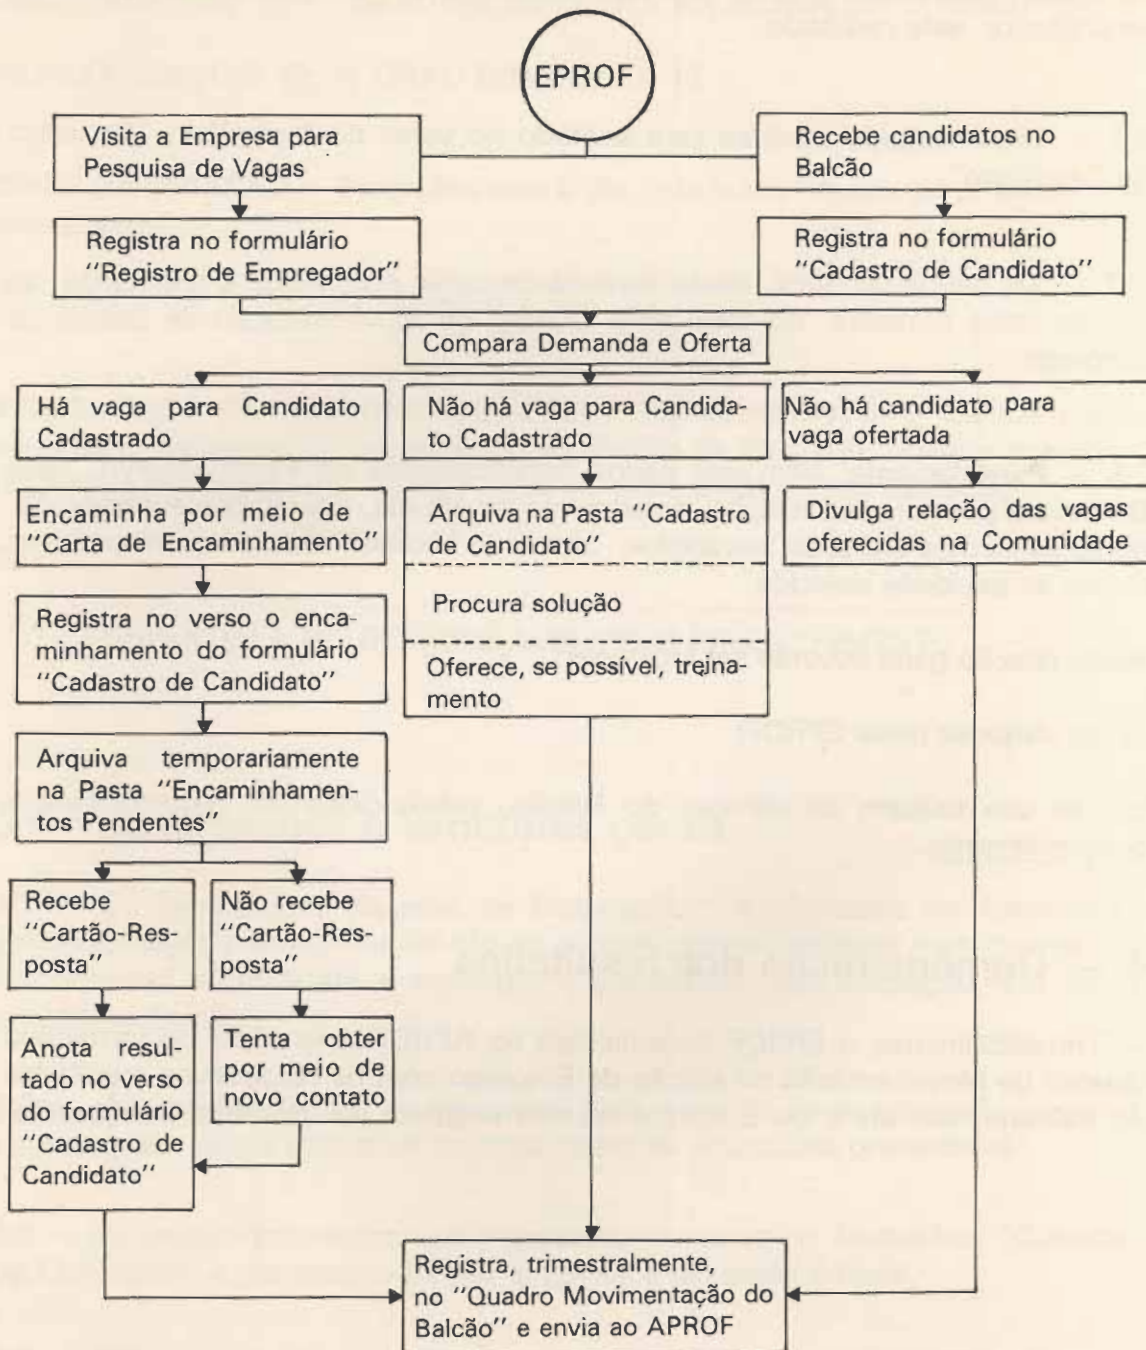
EPROF

Visita a Empresa para Pesquisa de Vagas

Recebe candidatos no Balcão

Registra no formulário "Registro de Empregador"

Registra no formulário "Cadastro de Candidato"

Compara Demanda e Oferta

Há vaga para Candidato Cadastrado

Não há vaga para Candidato Cadastrado

Não há candidato para vaga ofertada

Encaminha por meio de "Carta de Encaminhamento"

Arquiva na Pasta "Cadastro de Candidato"

Procura solução

Oferece, se possível, treinamento

Divulga relação das vagas oferecidas na Comunidade

Registra no verso o encaminhamento do formulário "Cadastro de Candidato"

Arquiva temporariamente na Pasta "Encaminhamentos Pendentes"

Recebe "Cartão-Resposta"

Não recebe "Cartão-Resposta"

Anota resultado no verso do formulário "Cadastro de Candidato"

Tenta obter por meio de novo contato

Registra, trimestralmente, no "Quadro Movimentação do Balcão" e envia ao APROF